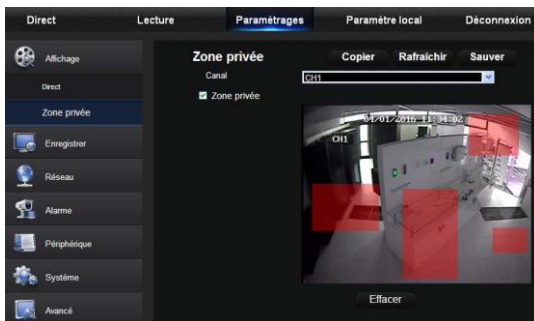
Direct Lecture Paramétrages Paramètre local Déconnexion

Affichage

Direct

Zone privée

Enregistrer

Réseau

Alarme

Périphérique

Système

Avancé

Zone privée

Copier Rafraichir Sauver

Canal

CH1

Zone privée

01/01/2016 11:34:02

CH1

Effacer